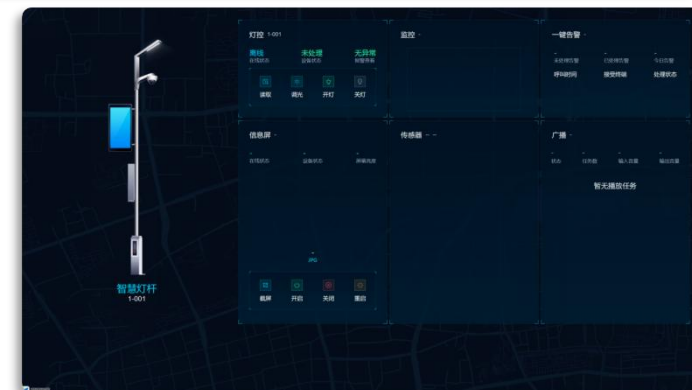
智慧灯杆
1-001

灯控 1-001

离线
在线状态

未处理
设备状态

无异常
报警事件

读取

调光

开灯

关灯

监控

一键告警

-
未处理告警

-
已处理告警

-
今日告警

呼叫时间

接警终端

处理状态

信息屏

-
在线状态

-
设备状态

-
屏幕亮度

截屏

开启

关闭

重启

传感器 - -

广播

-
状态

-
任务数

-
输入音量

-
输出音量

暂无播放任务